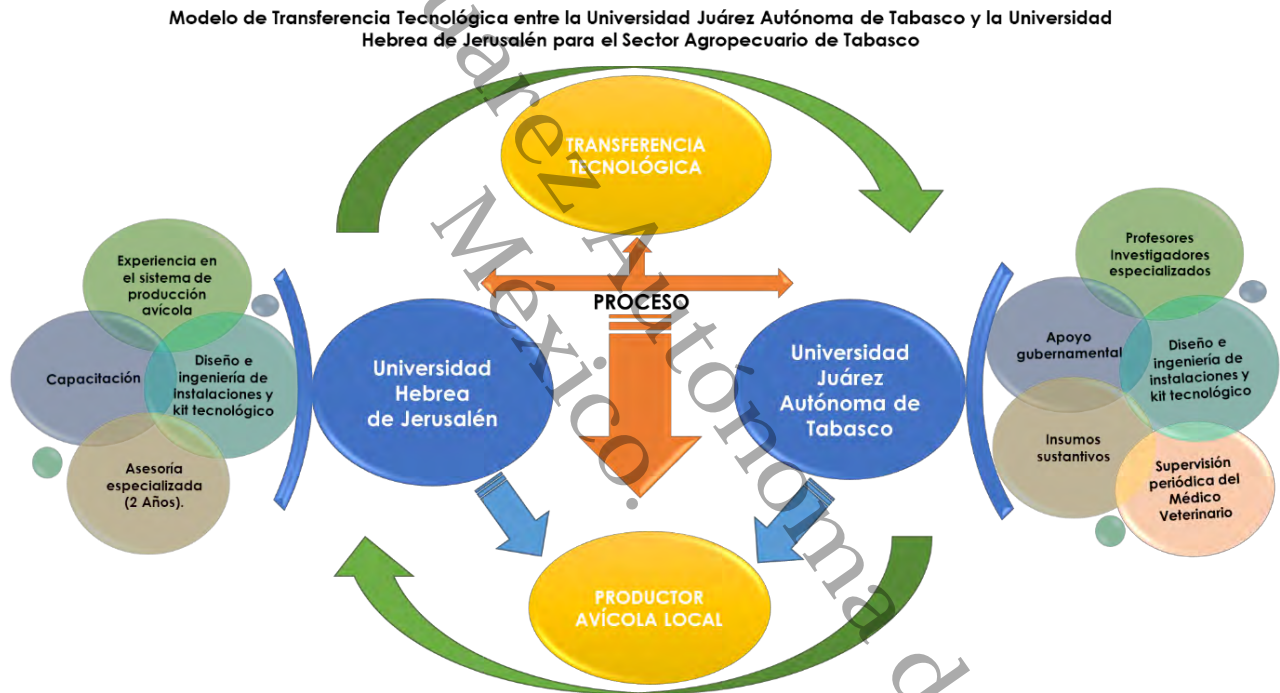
Modelo de Transferencia Tecnológica entre la Universidad Juárez Autónoma de Tabasco y la Universidad Hebrea de Jerusalén para el Sector Agropecuario de Tabasco

TRANSFERENCIA TECNOLÓGICA

Experiencia en el sistema de producción avícola

Capacitación

Diseño e ingeniería de instalaciones y kit tecnológico

Asesoría especializada (2 Años).

PROCESO

Universidad Hebrea de Jerusalén

Universidad Juárez Autónoma de Tabasco

Profesores Investigadores especializados

Apoyo gubernamental

Diseño e ingeniería de instalaciones y kit tecnológico

Insumos sustantivos

Supervisión periódica del Médico Veterinario

PRODUCTOR AVÍCOLA LOCAL

Juárez Autónoma de México.